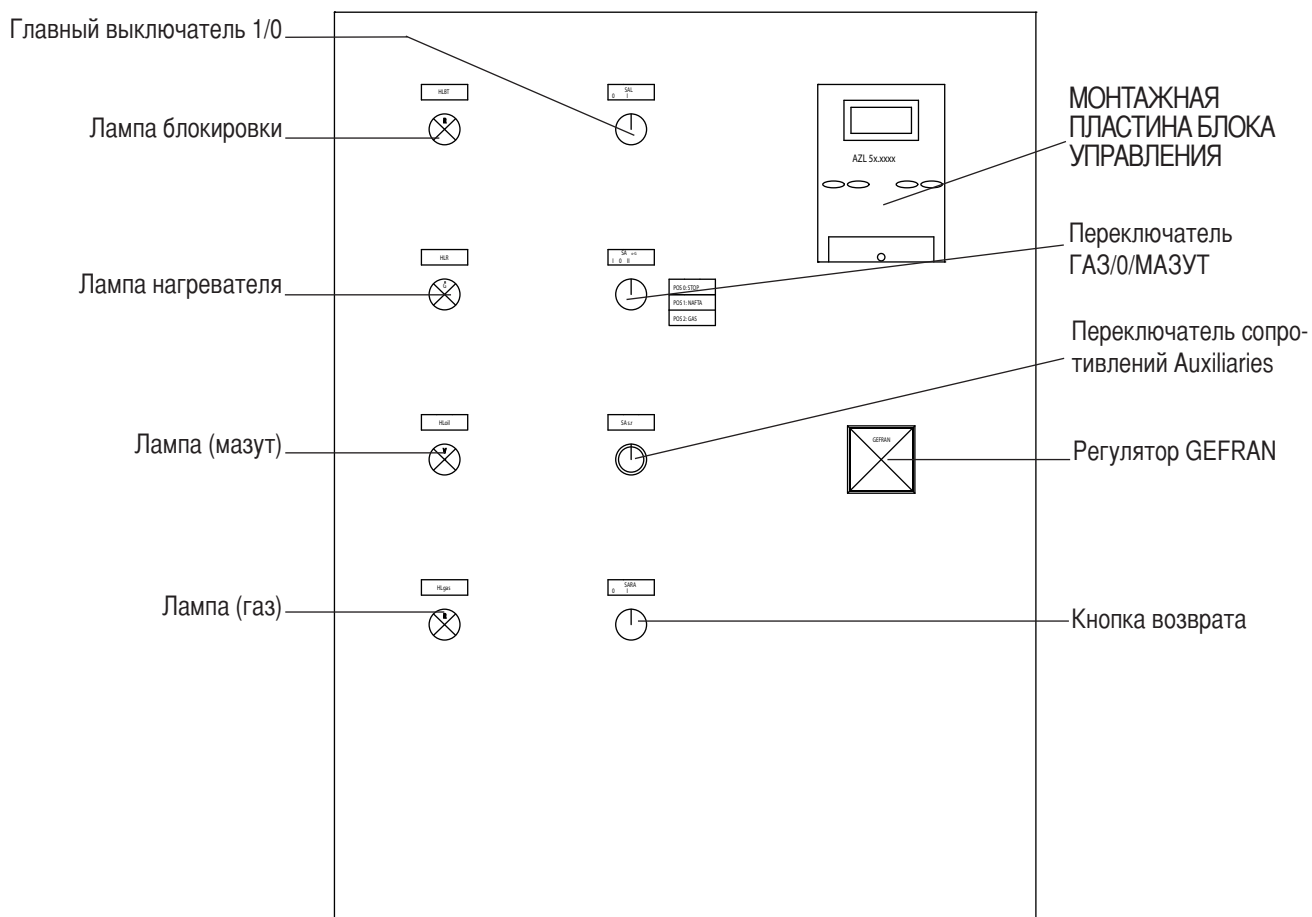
Главный выключатель 1/0

HLBT

SAL
0 I

Лампа блокировки

МОНТАЖНАЯ ПЛАСТИНА БЛОКА УПРАВЛЕНИЯ

AZL 5x.xxxx

Переключатель ГАЗ/0/МАЗУТ

HLR

SA
I 0 II

Лампа нагревателя

POS 0: STOP
POS 1: NAFTA
POS 2: GAS

Переключатель сопротивлений Auxiliaries

HLoil

SA r.r

Лампа (мазут)

GEFRAN

Регулятор GEFRAN

HLgas

SARA
0 I

Лампа (газ)

Кнопка возврата